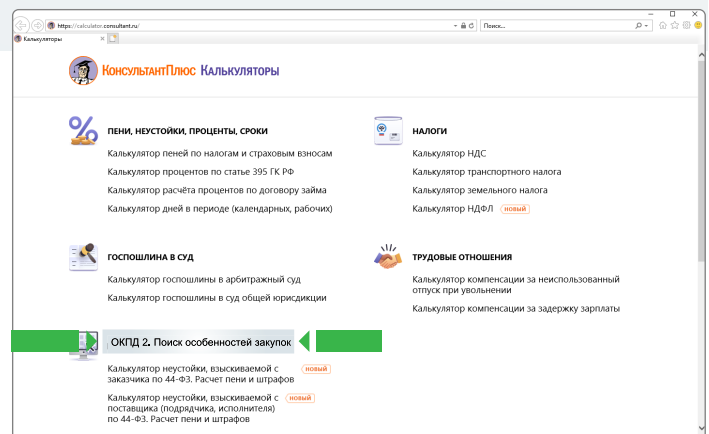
https://calculator.consultant.ru/
Поиск...
Калькуляторы

КонсультантПлюс Калькуляторы

ПЕНИ, НЕУСТОЙКИ, ПРОЦЕНТЫ, СРОКИ
Калькулятор пеней по налогам и страховым взносам
Калькулятор процентов по статье 395 ГК РФ
Калькулятор расчёта процентов по договору займа
Калькулятор дней в периоде (календарных, рабочих)

НАЛОГИ
Калькулятор НДС
Калькулятор транспортного налога
Калькулятор земельного налога
Калькулятор НДФЛ новый

ГОСПОШЛИНА В СУД
Калькулятор госпошлины в арбитражный суд
Калькулятор госпошлины в суд общей юрисдикции

ТРУДОВЫЕ ОТНОШЕНИЯ
Калькулятор компенсации за неиспользованный отпуск при увольнении
Калькулятор компенсации за задержку зарплаты

ОКПД 2. Поиск особенностей закупок

Калькулятор неустойки, взыскиваемой с заказчика по 44-ФЗ. Расчет пени и штрафов новый
Калькулятор неустойки, взыскиваемой с поставщика (подрядчика, исполнителя) по 44-ФЗ. Расчет пени и штрафов новый